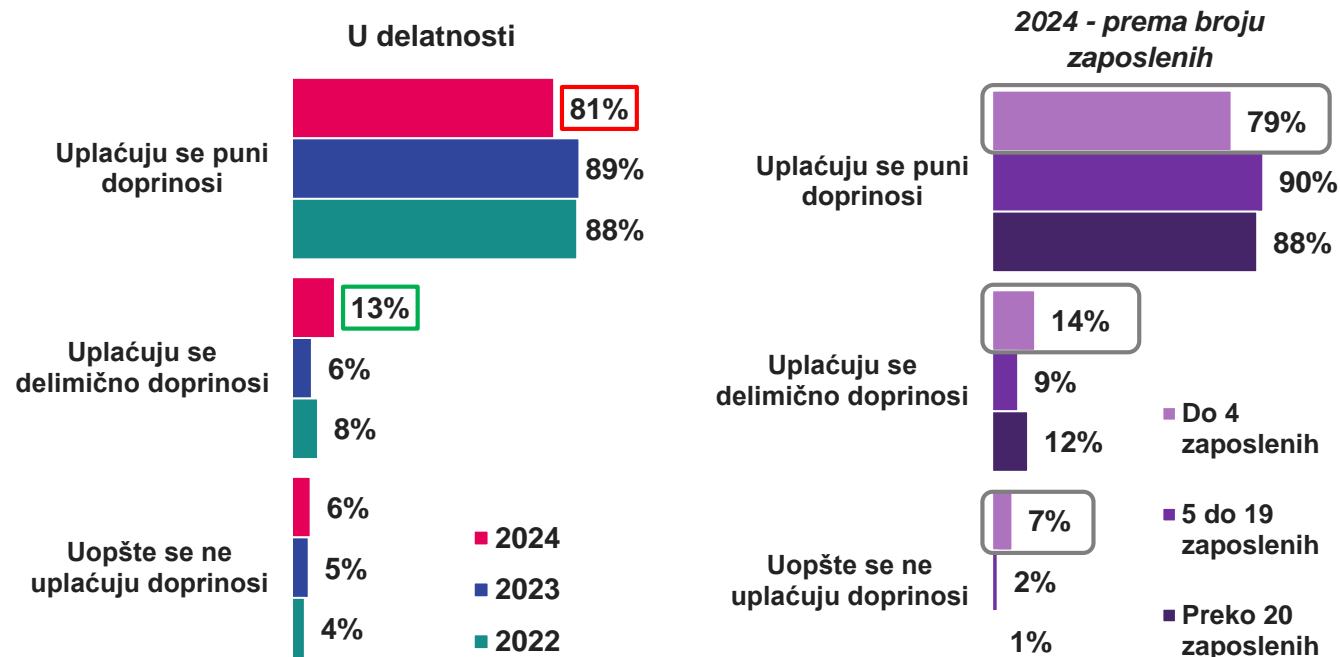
U delatnosti

Uplaćuju se puni doprinosi
81%
89%
88%

Uplaćuju se delimično doprinosi
13%
6%
8%

Uopšte se ne uplaćuju doprinosi
6%
5%
4%

2024
2023
2022

2024 - prema broju zaposlenih

Uplaćuju se puni doprinosi
79%
90%
88%

Uplaćuju se delimično doprinosi
14%
9%
12%

Uopšte se ne uplaćuju doprinosi
7%
2%
1%

Do 4 zaposlenih
5 do 19 zaposlenih
Preko 20 zaposlenih